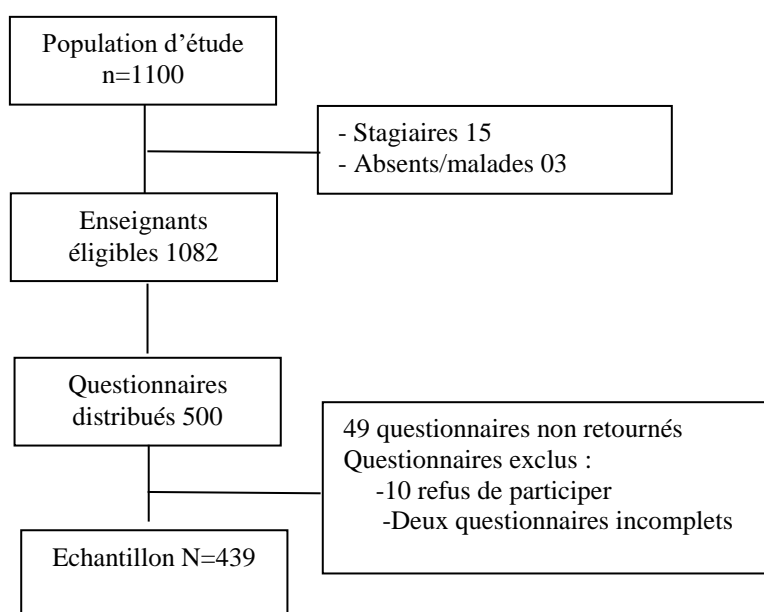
Population d’étude
n=1100

- Stagiaires 15
- Absents/malades 03

Enseignants
éligibles 1082

Questionnaires
distribués 500

49 questionnaires non retournés
Questionnaires exclus :
-10 refus de participer
-Deux questionnaires incomplets

Echantillon N=439